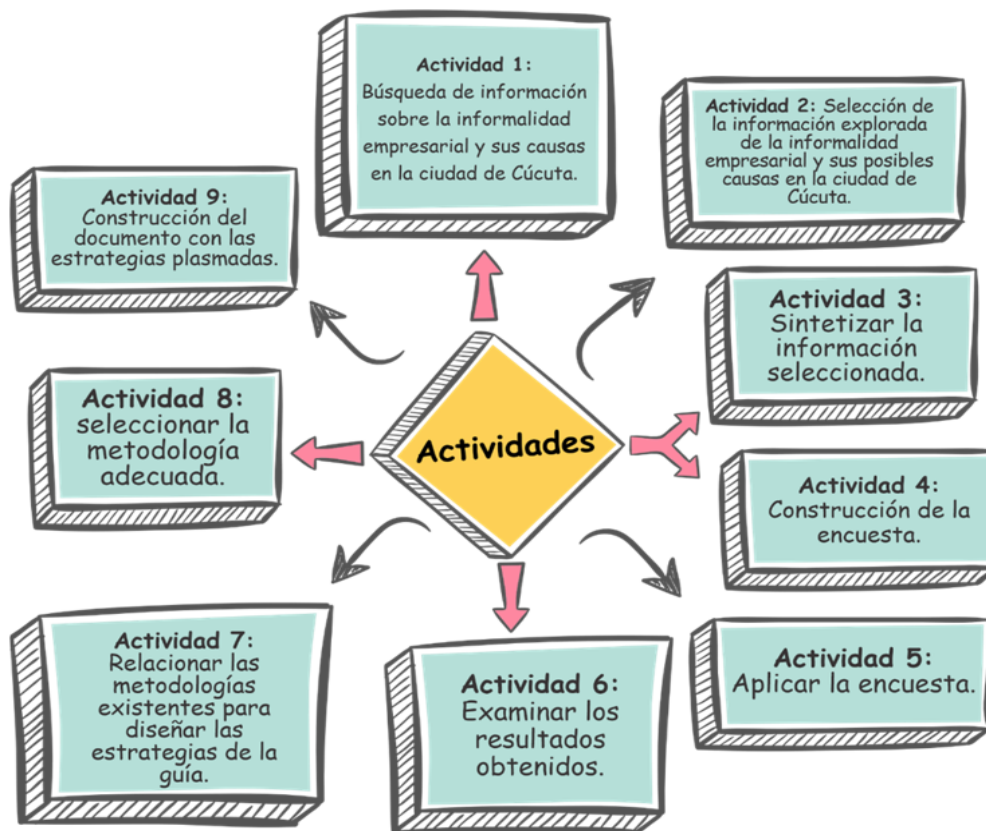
Actividades

Actividad 1: Búsqueda de información sobre la informalidad empresarial y sus causas en la ciudad de Cúcuta.

Actividad 2: Selección de la información explorada de la informalidad empresarial y sus posibles causas en la ciudad de Cúcuta.

Actividad 3: Sintetizar la información seleccionada.

Actividad 4: Construcción de la encuesta.

Actividad 5: Aplicar la encuesta.

Actividad 6: Examinar los resultados obtenidos.

Actividad 7: Relacionar las metodologías existentes para diseñar las estrategias de la guía.

Actividad 8: seleccionar la metodología adecuada.

Actividad 9: Construcción del documento con las estrategias plasmadas.